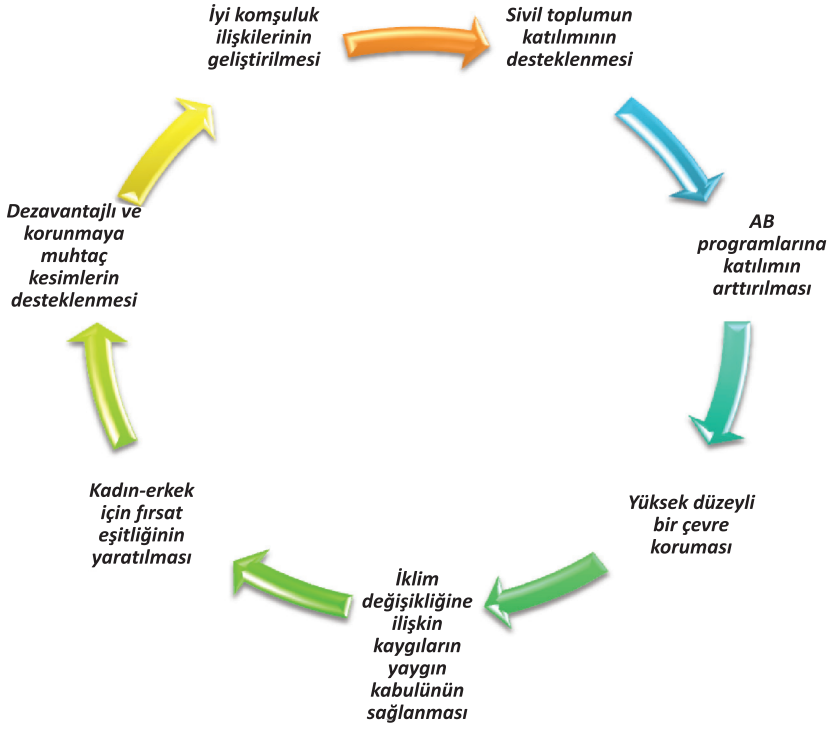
İyi komşuluk ilişkilerinin geliştirilmesi

Sivil toplumun katılımının desteklenmesi

AB programlarına katılımın arttırılması

Yüksek düzeyli bir çevre koruması

İklim değişikliğine ilişkin kaygıların yaygın kabulünün sağlanması

Kadın-erkek için fırsat eşitliğinin yaratılması

Dezavantajlı ve korunmaya muhtaç kesimlerin desteklenmesi